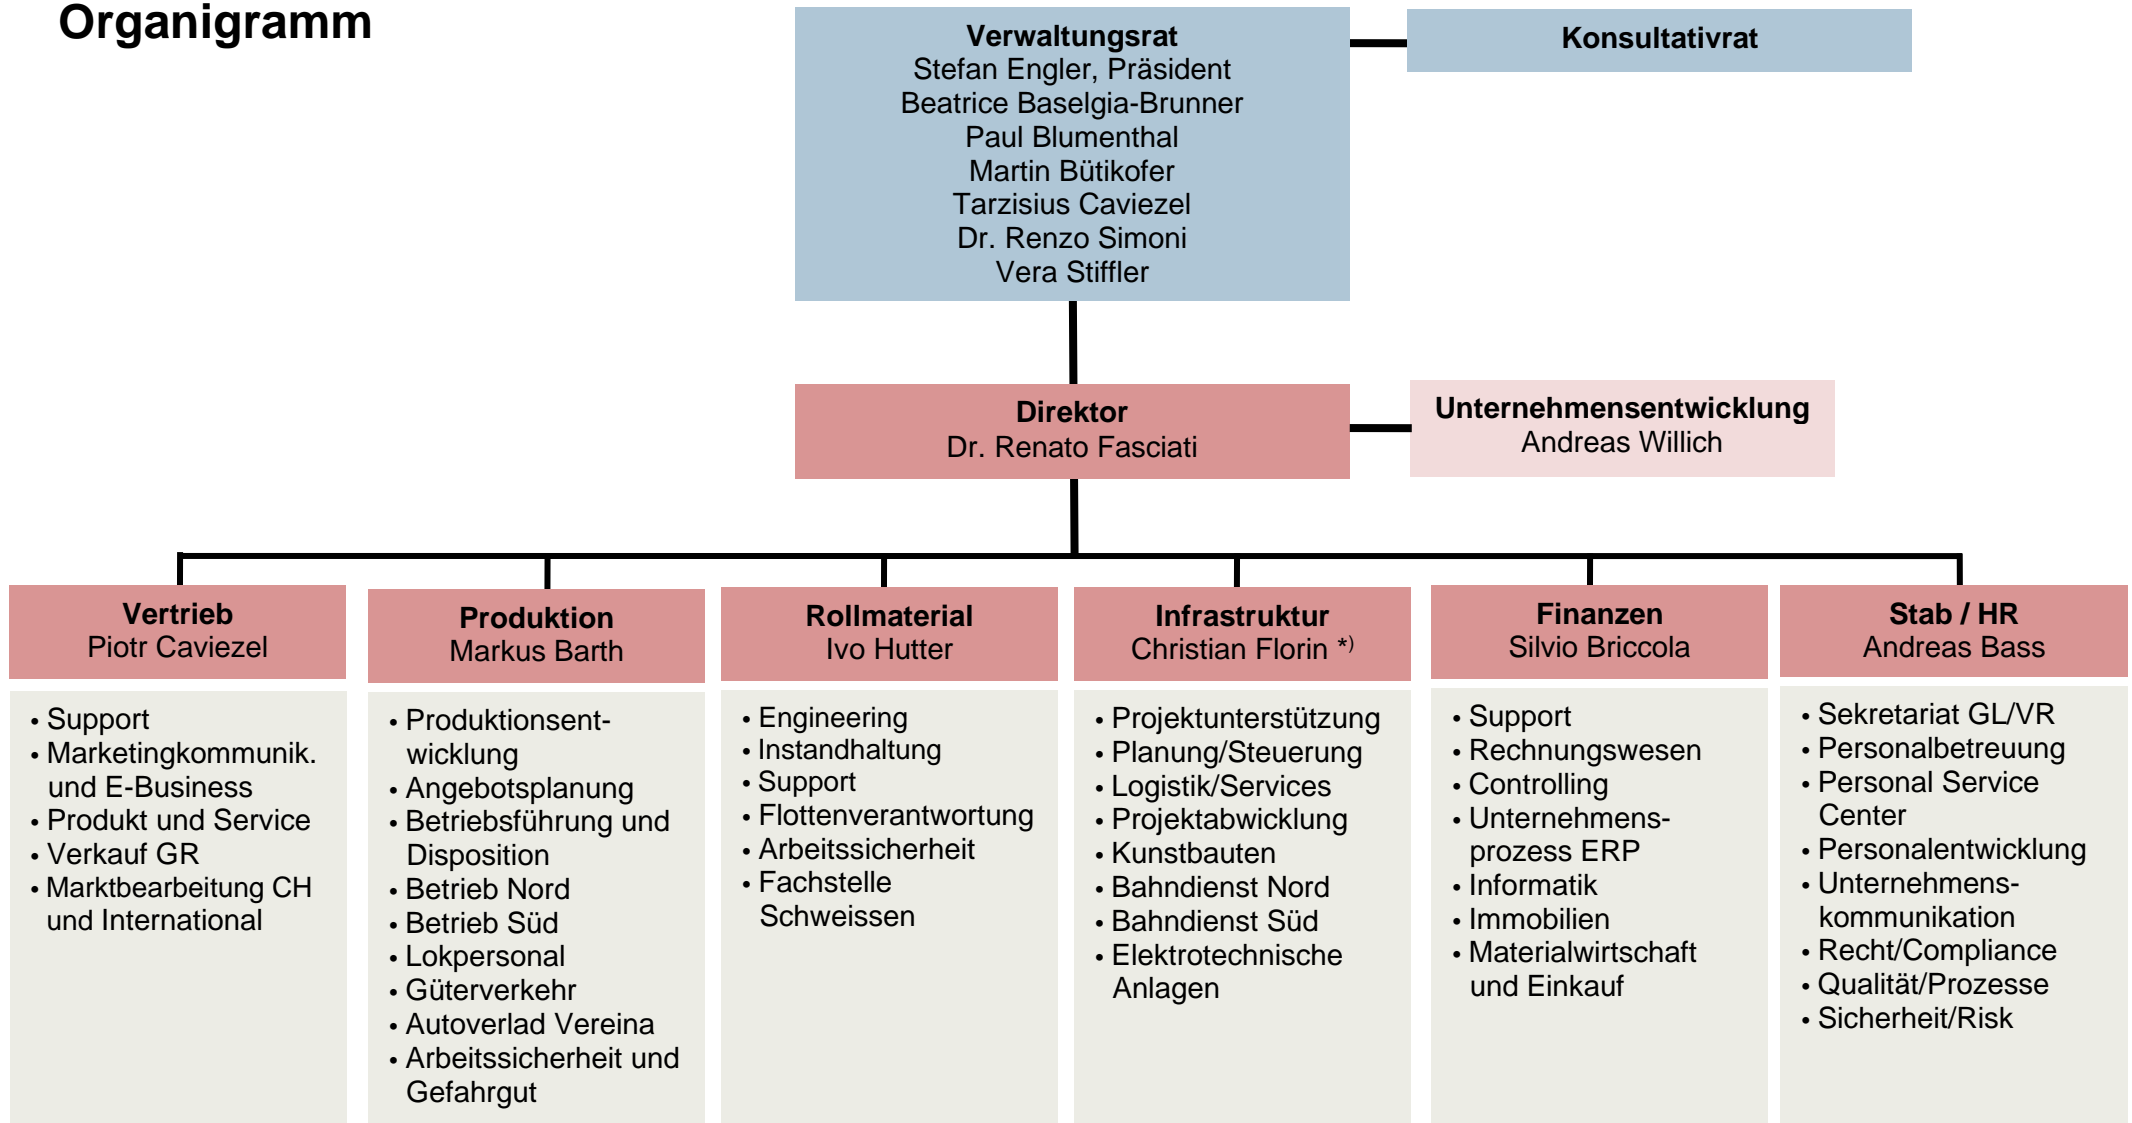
Organigramm

Verwaltungsrat
Stefan Engler, Präsident
Beatrice Baselgia-Brunner
Paul Blumenthal
Martin Bütikofer
Tarzisius Caviezel
Dr. Renzo Simoni
Vera Stiffler

Konsultativrat

Direktor
Dr. Renato Fasciati

Unternehmensentwicklung
Andreas Willich

Vertrieb
Piotr Caviezel

• Support
• Marketingkommunik. und E-Business
• Produkt und Service
• Verkauf GR
• Marktbearbeitung CH und International

Produktion
Markus Barth

• Produktionsentwicklung
• Angebotsplanung
• Betriebsführung und Disposition
• Betrieb Nord
• Betrieb Süd
• Lokpersonal
• Güterverkehr
• Autoverlad Vereina
• Arbeitssicherheit und Gefahrgut

Rollmaterial
Ivo Hutter

• Engineering
• Instandhaltung
• Support
• Flottenverantwortung
• Arbeitssicherheit
• Fachstelle Schweissen

Infrastruktur
Christian Florin *)

• Projektunterstützung
• Planung/Steuerung
• Logistik/Services
• Projektabwicklung
• Kunstbauten
• Bahndienst Nord
• Bahndienst Süd
• Elektrotechnische Anlagen

Finanzen
Silvio Briccola

• Support
• Rechnungswesen
• Controlling
• Unternehmensprozess ERP
• Informatik
• Immobilien
• Materialwirtschaft und Einkauf

Stab / HR
Andreas Bass

• Sekretariat GL/VR
• Personalbetreuung
• Personal Service Center
• Personalentwicklung
• Unternehmenskommunikation
• Recht/Compliance
• Qualität/Prozesse
• Sicherheit/Risk